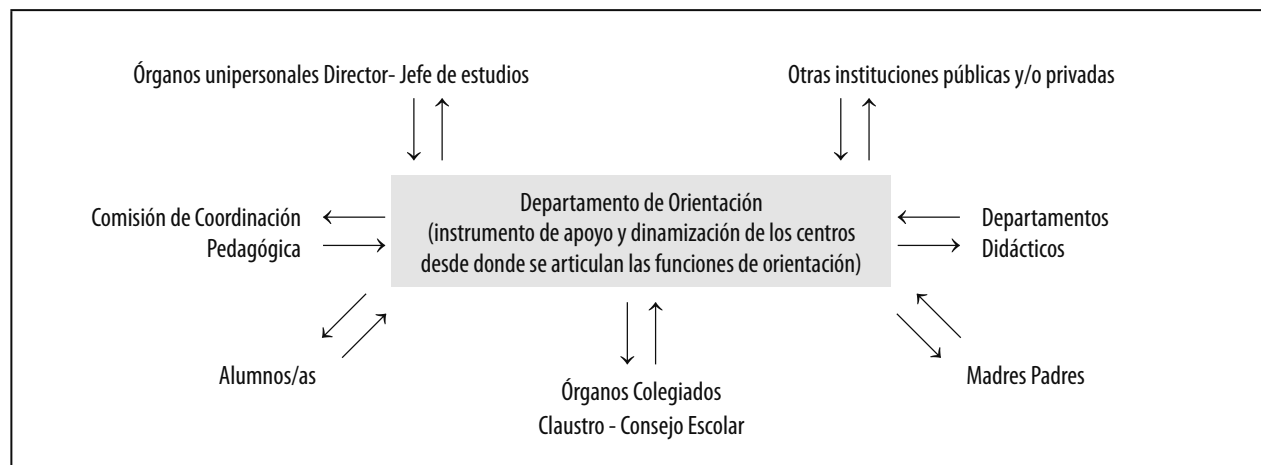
Órganos unipersonales Director- Jefe de estudios

Otras instituciones públicas y/o privadas

Comisión de Coordinación Pedagógica

Departamento de Orientación (instrumento de apoyo y dinamización de los centros desde donde se articulan las funciones de orientación)

Departamentos Didácticos

Alumnos/as

Órganos Colegiados Claustro - Consejo Escolar

Madres Padres